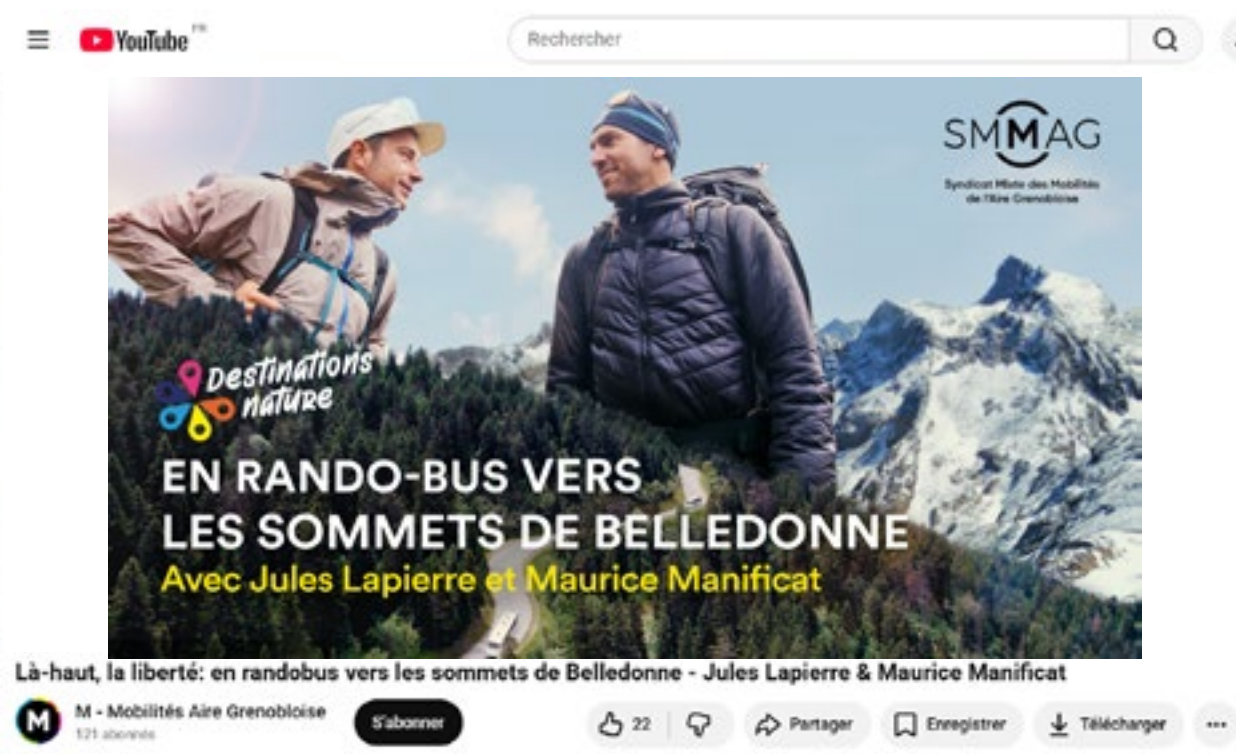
YouTube FR

Rechercher

SMMAG
Syndicat Mixte des Mobilités de l'Aire Grenobloise

Destinations nature

EN RANDO-BUS VERS LES SOMMETS DE BELLEDONNE
Avec Jules Lapierre et Maurice Manificat

Là-haut, la liberté: en randobus vers les sommets de Belledonne - Jules Lapierre & Maurice Manificat

M - Mobilités Aire Grenobloise
121 abonnés

S'abonner

22

Partager

Enregistrer

Télécharger

...